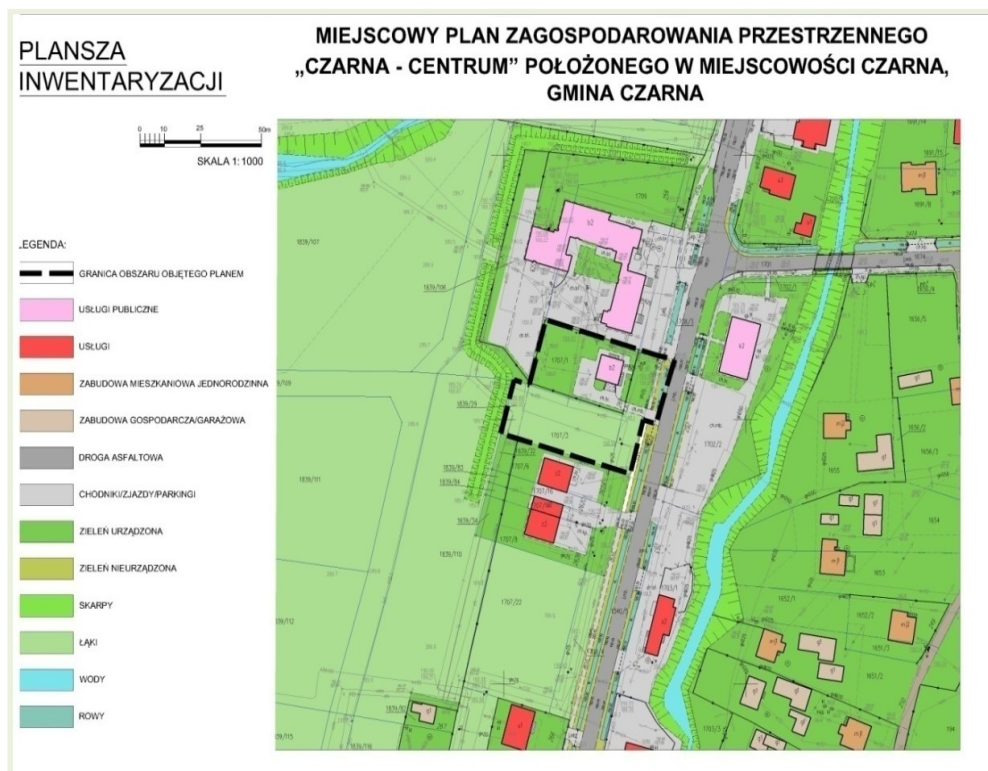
PLANSZA
INWENTARYZACJI

MIEJSCOWY PLAN ZAGOSPODAROWANIA PRZESTRZENNEGO „CZARNA - CENTRUM" POŁOŻONEGO W MIEJSCOWOŚCI CZARNA, GMINA CZARNA

0 10 25 50m
SKALA 1: 1000

LEGENDA:

GRANICA OBSZARU OBJĘTEGO PLANEM

USŁUGI PUBLICZNE

USŁUGI

ZABUDOWA MIESZKANIOWA JEDNORODZINNA

ZABUDOWA GOSPODARCZA/GARAŻOWA

DROGA ASFALTOWA

CHODNIKI/ZJAZDY/PARKINGI

ZIELEŃ URZĄDZONA

ZIELEŃ NIEURZĄDZONA

SKARPY

ŁĄKI

WODY

ROWY

1707/1

1707/3

1707/22

1702/2

1656/5

1656/2

1655

1654

1653

1652/1

1652/2

1651/2

1839/111

1839/110

1839/112

1839/29

1839/106

1839/107